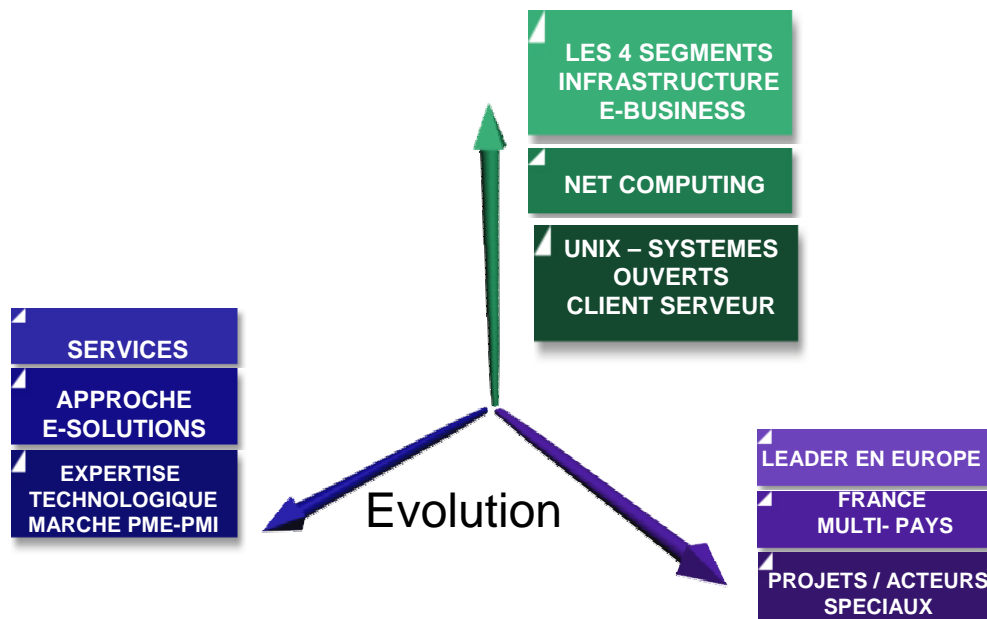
LES 4 SEGMENTS
INFRASTRUCTURE
E-BUSINESS

NET COMPUTING

UNIX – SYSTEMES
OUVERTS
CLIENT SERVEUR

SERVICES

APPROCHE
E-SOLUTIONS

EXPERTISE
TECHNOLOGIQUE
MARCHE PME-PMI

Evolution

LEADER EN EUROPE

FRANCE
MULTI- PAYS

PROJETS / ACTEURS
SPECIAUX